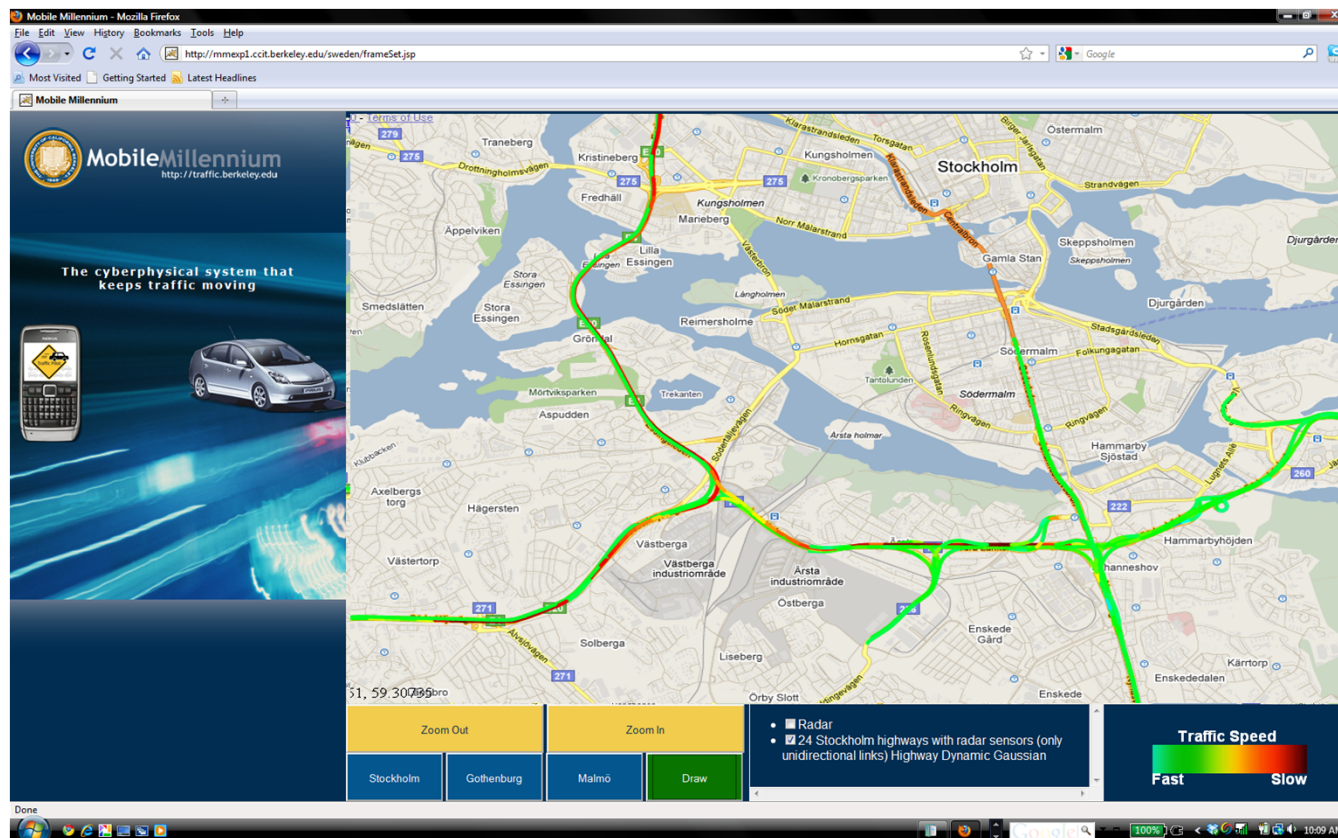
Mobile Millennium - Mozilla Firefox

File Edit View History Bookmarks Tools Help

http://mmexp1.ccit.berkeley.edu/sweden/frameSet.jsp

Google

Most Visited Getting Started Latest Headlines

Mobile Millennium

MobileMillennium
http://traffic.berkeley.edu

The cyberphysical system that keeps traffic moving

Terms of Use

279 275 Traneberg Kristineberg Drottningholmsvägen Fredhäll 275 Kungsholmen 275 Kronobergsparken Kungsholmen Marieberg Norr Mälarstrand Stockholm Östermalm Strandvägen Klarastrandsleden Torsgatan Centralbron Appelviken Lilla Essingen Stora Essingen Gamla Stan Skeppsholmen Skeppsholmen Djurgården Djurgården Långholmen Västerbron Söder Mälarstrand Smedslätten Stora Essingen Reimersholme Hornsgatan Rosenlundsgatan Södermalm Folkungagatan Stadsgårdsleden Gröndal Tantolunden Södermalm Ringvägen Mörtviksparken Trekanten Aspudden Ringvägen Årsta holmar Hammarby Sjöstad Klubbacken Axelbergs torg Hägersten Södertäljevägen 260 222 Hammarbyhöjden Västertorp Västberga Västberga industriområde Årsta industriområde Johanneshov Östberga 271 Älvsjövägen Solberga Enskede Gård Liseberg 271 Kärrtorp Enskededalen Örby Slott Enskede

51, 59.30735

Zoom Out
Zoom In
Stockholm
Gothenburg
Malmö
Draw

Radar
24 Stockholm highways with radar sensors (only unidirectional links) Highway Dynamic Gaussian

Traffic Speed
Fast
Slow

Done

100%
10:09 A